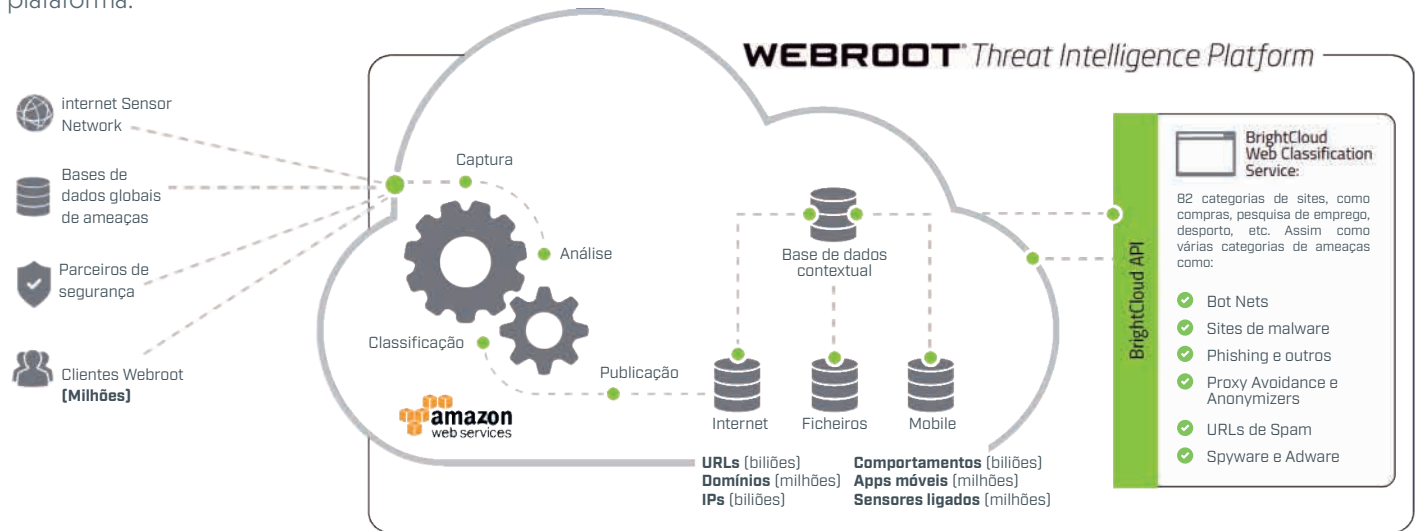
plataforma.

WEBROOT Threat Intelligence Platform

internet Sensor Network

Bases de dados globais de ameaças

Parceiros de segurança

Clientes Webroot (Milhões)

Captura

Análise

Classificação

Publicação

amazon web services

Base de dados contextual

Internet

Ficheiros

Mobile

URLs (biliões)
Domínios (milhões)
IPs (biliões)

Comportamentos (biliões)
Apps móveis (milhões)
Sensores ligados (milhões)

BrightCloud API

BrightCloud Web Classification Service:

82 categorias de sites, como compras, pesquisa de emprego, desporto, etc. Assim como várias categorias de ameaças como:

Bot Nets
Sites de malware
Phishing e outros
Proxy Avoidance e Anonymizers
URLs de Spam
Spyware e Adware